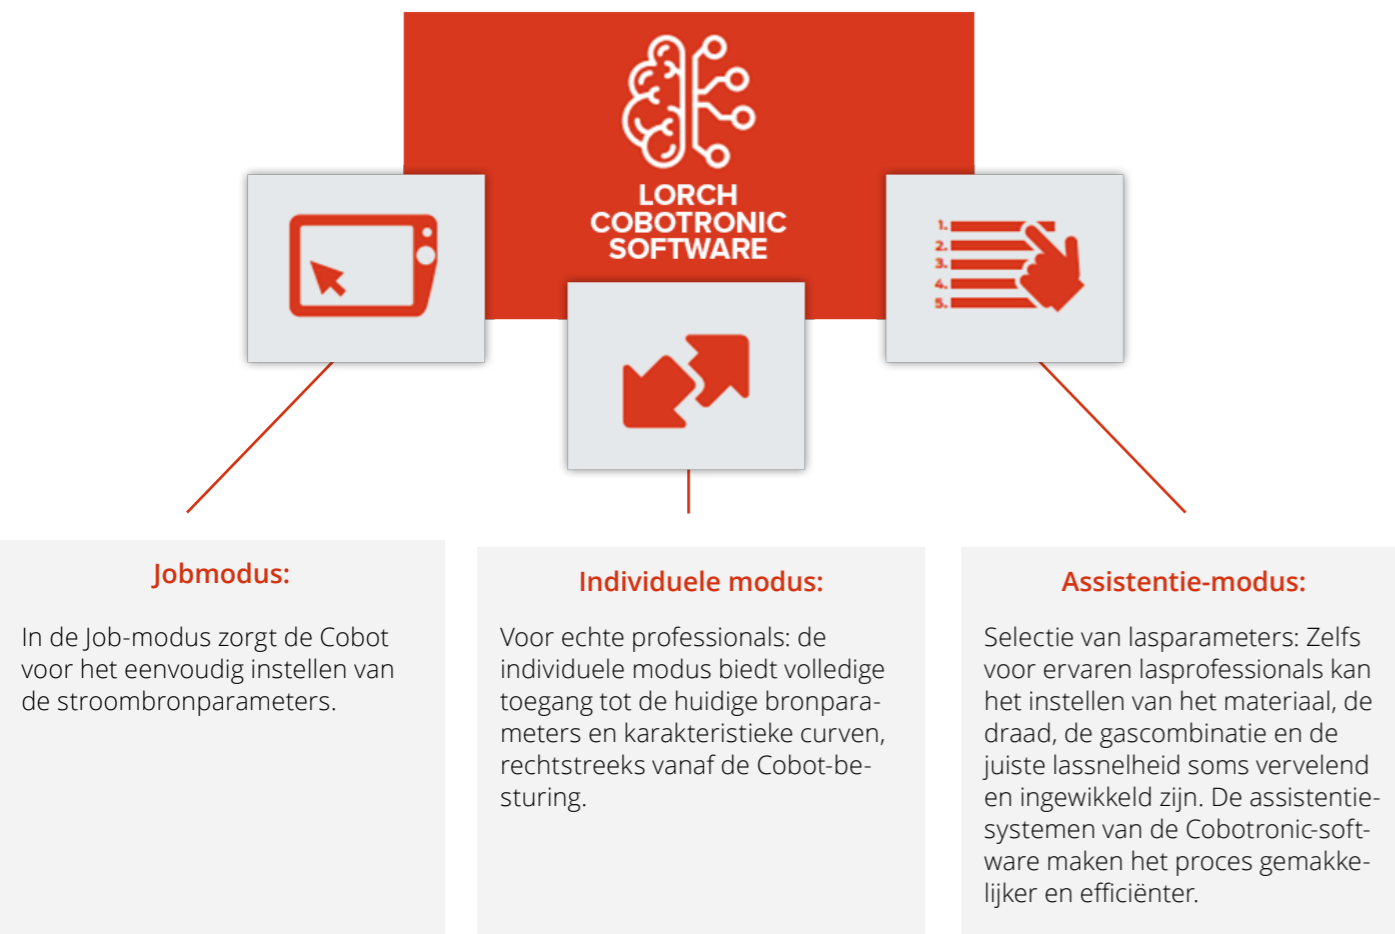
LORCH
COBOTRONIC
SOFTWARE

1.
2.
3.
4.
5.

Jobmodus:

In de Job-modus zorgt de Cobot voor het eenvoudig instellen van de stroombronparameters.

Individuele modus:

Voor echte professionals: de individuele modus biedt volledige toegang tot de huidige bronparameters en karakteristieke curven, rechtstreeks vanaf de Cobot-besturing.

Assistentie-modus:

Selectie van lasparameters: Zelfs voor ervaren lasprofessionals kan het instellen van het materiaal, de draad, de gascombinatie en de juiste lassnelheid soms vervelend en ingewikkeld zijn. De assistentiesystemen van de Cobotronic-software maken het proces gemakkelijker en efficiënter.